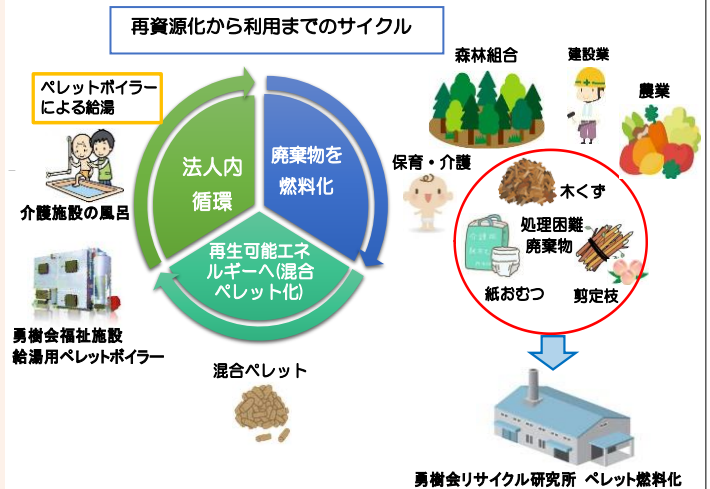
再資源化から利用までのサイクル

ペレットボイラーによる給湯

介護施設の風呂

勇樹会福祉施設
給湯用ペレットボイラー

法人内
循環

廃棄物を
燃料化

再生可能エネルギーへ(混合ペレット化)

混合ペレット

森林組合

建設業

農業

保育・介護

木くず

処理困難
廃棄物

紙おむつ

剪定枝

勇樹会リサイクル研究所 ペレット燃料化